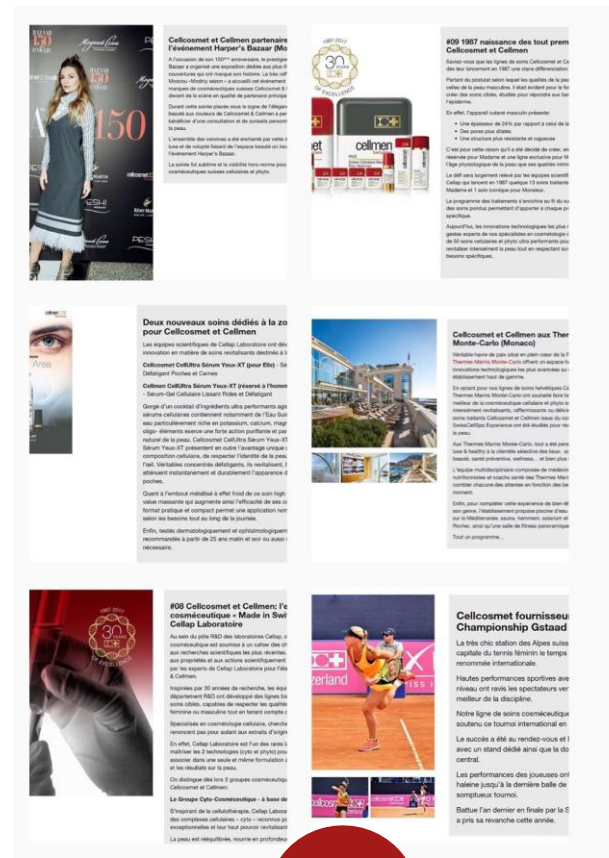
Cellcosmet et Cellmen partenaire l'événement Harper's Bazaar (Mo

L'occasion de son 150ème anniversaire, le prestigie Bazaar a organisé une exposition dédiée aux plus b couvertures qui ont marqué son histoire. La très célè Moscou - Modny salon - a accueilli cet événement marques de cosmétologie suisses Cellcosmet & Ce devant de la scène en qualité de partenaire privilégi

Durant cette soirée placée sous le signe de l'élégance beauté aux couleurs de Cellcosmet & Cellmen a per bénéficier d'une consultation et de conseils personna la peau.

L'ensemble des convives a été enchanté par cette a luxe et de volupté faisant de l'espace beauté un mom l'événement Harper's Bazaar.

La soirée fut sublime et le cocktail hors-norme pour cosmétiques suisses cellulaires et phyto.

#09 1987 naissance des tout prem Cellcosmet et Cellmen

Saviez-vous que les lignes de soins Cellcosmet et Ce des leur lancement en 1987 une claire différenciation

Partant du postulat selon lequel les qualités de la peau celles de la peau masculine, il était évident pour le fo créer des soins ciblés, étudiés pour répondre aux bes l'épiderme.

En effet, l'appareil cutané masculin présente:
• Une épaisseur de 24% par rapport à celui de la
• Des pores plus dilatés
• Une structure plus résistante et rugueuse

C'est pour cette raison qu'il a été décidé de créer, en réservée pour Madame et une ligne exclusive pour M l'âge physiologique de la peau que ses qualités intrins

Le défi sera largement relevé par les équipes scientif Cellap qui lancent en 1987 quelque 13 soins traitants Madame et 1 soin iconique pour Monsieur.

Le programme des traitements s'enrichira au fil du ter des soins pointus permettant d'apporter à chaque pro spécifique.

Aujourd'hui, les innovations technologiques les plus r gestes experts de nos spécialistes en cosmétologie c de 50 soins cellulaires et phyto ultra performants pou revitaliser intensément la peau tout en respectant scr besoins spécifiques.

Deux nouveaux soins dédiés à la zo pour Cellcosmet et Cellmen

Les équipes scientifiques de Cellap Laboratoire ont dév innovation en matière de soins revitalisants destinés à l

Cellcosmet CellUltra Sérum Yeux-XT (pour Elle) - Sé Défatigant Poches et Cernes

Cellmen CellUltra Sérum Yeux-XT (réservé à l'homme) - Sérum-Gel Cellulaire Lissant Rides et Défatigant

Gorgé d'un cocktail d'ingrédients ultra performants agis sérums cellulaires contiennent notamment de l'Eau Suis eau particulièrement riche en potassium, calcium, magn oligo- éléments exerce une forte action purifiante et par naturel de la peau. Cellcosmet CellUltra Sérum Yeux-XT Sérum Yeux-XT présentent en outre l'avantage unique d composition cellulaire, de respecter l'identité de la peau, l'œil. Véritables concentrés défatigants, ils revitalisent, l atténuent instantanément et durablement l'apparence d poches.

Quant à l'embout métallisé à effet froid de ce soin high value massante qui augmente ainsi l'efficacité de ses co format pratique et compact permet une application nom selon les besoins tout au long de la journée.

Enfin, testés dermatologiquement et ophtalmologiquem recommandés à partir de 25 ans matin et soir ou aussi nécessaire.

Cellcosmet et Cellmen aux Therme Monte-Carlo (Monaco)

Véritable havre de paix situé en plein cœur de la P Thermes Marins Monte-Carlo offrent un espace h innovations technologiques les plus avancées au s établissement haut de gamme.

En optant pour nos lignes de soins helvétiques Ce Thermes Marins Monte-Carlo ont souhaité faire bé meilleur de la cosmétologie cellulaire et phyto ac intensément revitalisants, raffermissants ou délica soins traitants Cellcosmet et Cellmen issus du con SwissCellSpa Experience ont été étudiés pour rév la peau.

Aux Thermes Marins Monte-Carlo, tout a été pens luxe & healthy à la clientèle sélective des lieux: so beauté, santé préventive, wellness… et bien plus

L'équipe multidisciplinaire composée de médecins nutritionnistes et coachs santé des Thermes Mari combler chacune des attentes en fonction des be moment.

Enfin, pour compléter cette expérience de bien-êt son genre, l'établissement propose piscine d'eau sur la Méditerranée, sauna, hammam, solarium et Rocher, ainsi qu'une salle de fitness panoramique

Tout un programme…

#08 Cellcosmet et Cellmen: l'e cosméceutique « Made in Swi Cellap Laboratoire

Au sein du pôle R&D des laboratoires Cellap, c cosméceutique est soumise à un cahier des ch aux recherches scientifiques les plus récentes aux propriétés et aux actions scientifiquement par les experts de Cellap Laboratoire pour l'éla & Cellmen.

Inspirées par 30 années de recherche, les équ département R&D ont développé des lignes bi soins ciblés, capables de respecter les qualités féminine ou masculine tout en tenant compte

Spécialisés en cosmétologie cellulaire, chercheu renoncent pas pour autant aux extraits d'origine

En effet, Cellap Laboratoire est l'un des rares l maîtriser les 2 technologies (cyto et phyto) pou associer dans une seule et même formulation d et les résultats sur la peau.

On distingue des lors 3 groupes cosméceutiqu Cellcosmet et Cellmen:

Le Groupe Cyto-Cosméceutique - à base de

S'inspirant de la cellulothérapie, Cellap Laborat des complexes cellulaires – cyto – reconnus po exceptionnelles et leur haut pouvoir revitalisant

La peau est rééquilibrée, nourrie en profondeur

Cellcosmet fournisseu Championship Gstaad

La très chic station des Alpes suiss capitale du tennis féminin le temps renommée internationale.

Hautes performances sportives ave niveau ont ravis les spectateurs ver meilleur de la discipline.

Notre ligne de soins cosméceutiqu soutenu ce tournoi international en

Le succès a été au rendez-vous et l avec un stand dédié ainsi que la do central.

Les performances des joueuses ont haleine jusqu'à la dernière balle de somptueux tournoi.

Battue l'an dernier en finale par la S a pris sa revanche cette année.